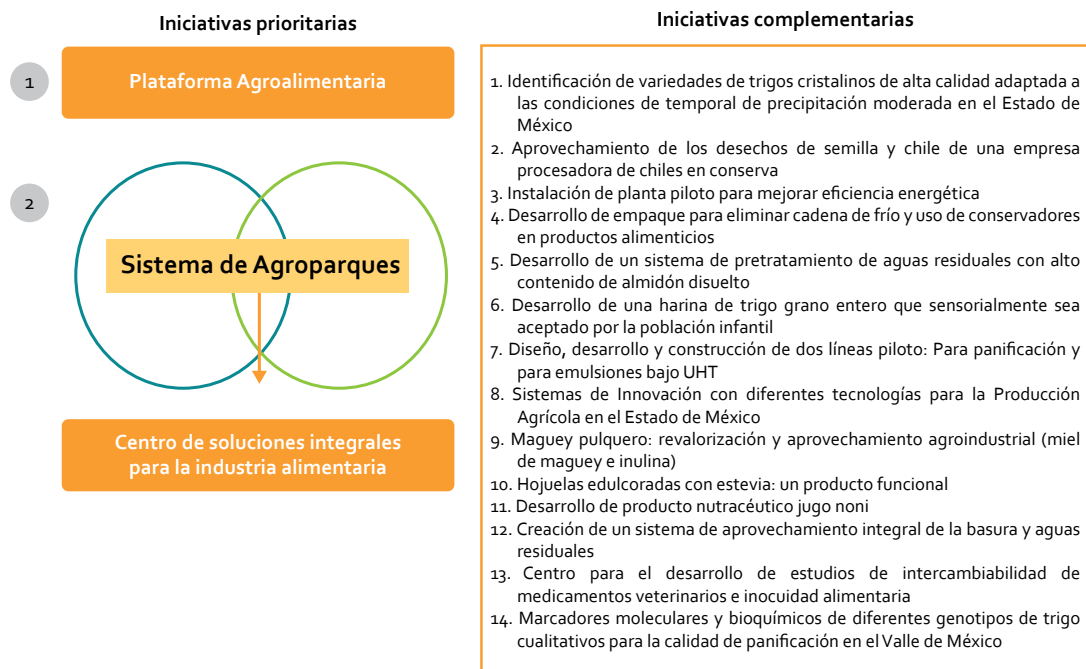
Iniciativas prioritarias

1

Plataforma Agroalimentaria

2

Sistema de Agroparques

Centro de soluciones integrales para la industria alimentaria

Iniciativas complementarias

1. Identificación de variedades de trigos cristalinos de alta calidad adaptada a las condiciones de temporal de precipitación moderada en el Estado de México
2. Aprovechamiento de los desechos de semilla y chile de una empresa procesadora de chiles en conserva
3. Instalación de planta piloto para mejorar eficiencia energética
4. Desarrollo de empaque para eliminar cadena de frío y uso de conservadores en productos alimenticios
5. Desarrollo de un sistema de pretratamiento de aguas residuales con alto contenido de almidón disuelto
6. Desarrollo de una harina de trigo grano entero que sensorialmente sea aceptado por la población infantil
7. Diseño, desarrollo y construcción de dos líneas piloto: Para panificación y para emulsiones bajo UHT
8. Sistemas de Innovación con diferentes tecnologías para la Producción Agrícola en el Estado de México
9. Maguey pulquero: revalorización y aprovechamiento agroindustrial (miel de maguey e inulina)
10. Hojuelas edulcoradas con estevia: un producto funcional
11. Desarrollo de producto nutracéutico jugo noni
12. Creación de un sistema de aprovechamiento integral de la basura y aguas residuales
13. Centro para el desarrollo de estudios de intercambiabilidad de medicamentos veterinarios e inocuidad alimentaria
14. Marcadores moleculares y bioquímicos de diferentes genotipos de trigo cualitativos para la calidad de panificación en el Valle de México